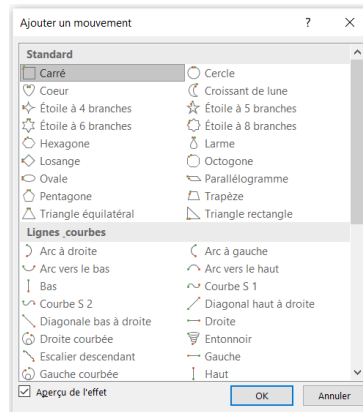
Ajouter un mouvement ? ×

Standard

| | |
|---|---|
| Carré | Cercle |
| Coeur | Croissant de lune |
| Étoile à 4 branches | Étoile à 5 branches |
| Étoile à 6 branches | Étoile à 8 branches |
| Hexagone | Larme |
| Losange | Octogone |
| Ovale | Parallélogramme |
| Pentagone | Trapèze |
| Triangle équilatéral | Triangle rectangle |

Lignes_courbes

| | |
|---|---|
| Arc à droite | Arc à gauche |
| Arc vers le bas | Arc vers le haut |
| Bas | Courbe S 1 |
| Courbe S 2 | Diagonal haut à droite |
| Diagonale bas à droite | Droite |
| Droite courbée | Entonnoir |
| Escalier descendant | Gauche |
| Gauche courbée | Haut |

Aperçu de l'effet

OK Annuler